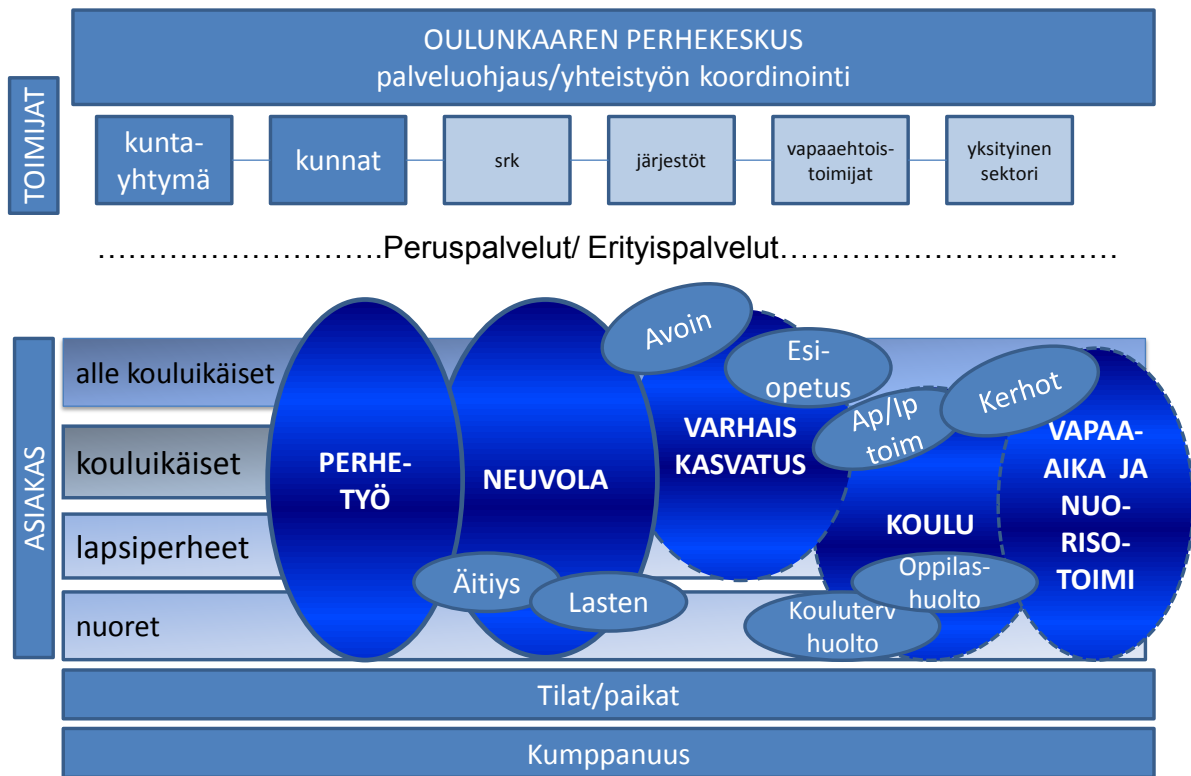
OULUNKAAREN PERHEKESKUS
palveluohjaus/yhteistyön koordinointi

TOIMIJAT

kuntayhtymä

kunnat

srk

järjestöt

vapaaehtoistoimijat

yksityinen sektori

……………………….Peruspalvelut/ Erityispalvelut…………………………….

ASIAKAS

alle kouluikäiset

kouluikäiset

lapsiperheet

nuoret

PERHETYÖ

NEUVOLA

Äitiys

Lasten

Avoin

Esiopetus

VARHAIS KASVATUS

Ap/Ip toim

Kerhot

KOULU

Oppilashuolto

Kouluterv huolto

VAPAA-AIKA JA NUORISOTOIMI

Tilat/paikat

Kumppanuus